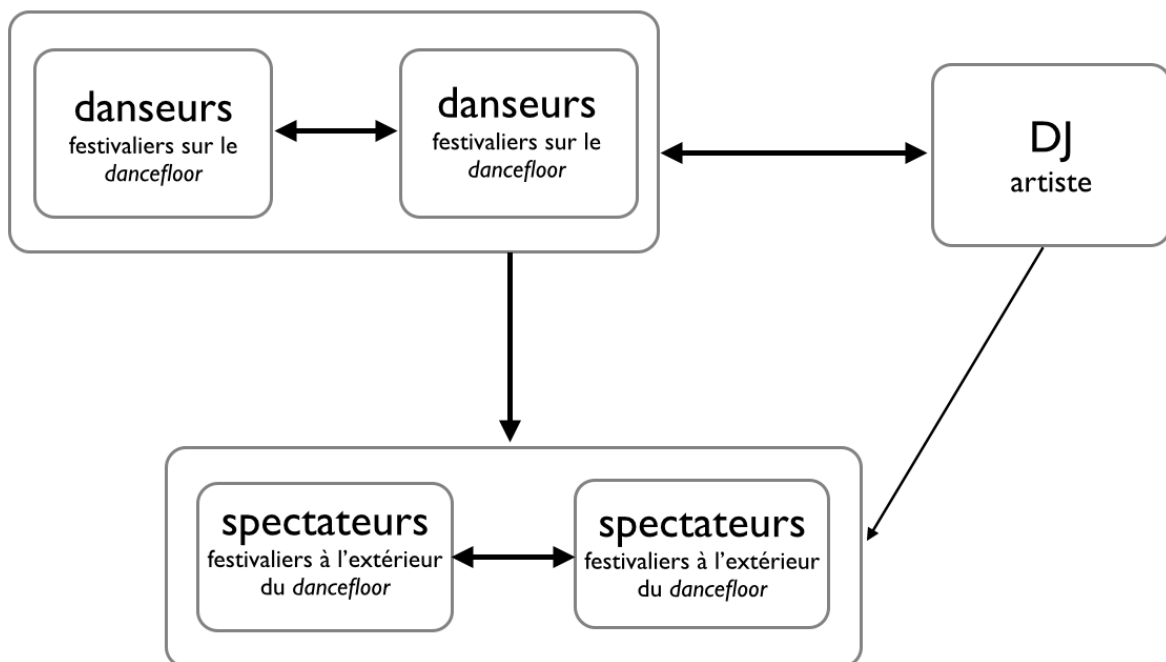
danseurs
festivaliers sur le *dancefloor*

danseurs
festivaliers sur le *dancefloor*

DJ
artiste

spectateurs
festivaliers à l'extérieur du *dancefloor*

spectateurs
festivaliers à l'extérieur du *dancefloor*